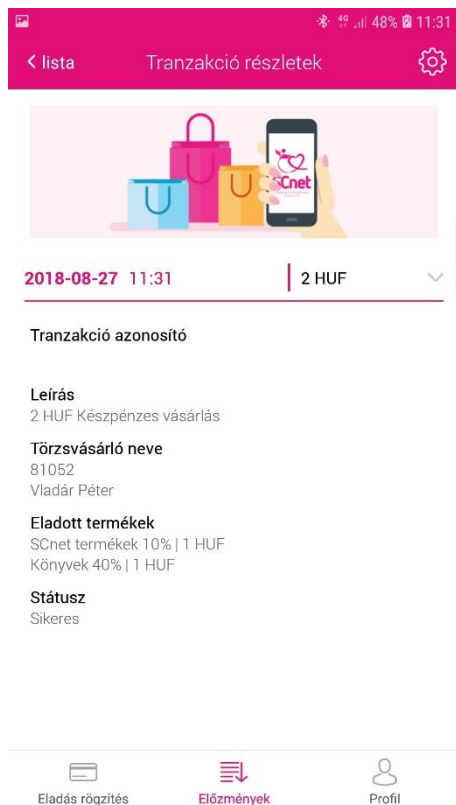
4G 48% 11:31

< lista Tranzakció részletek

SCnet

2018-08-27 11:31 2 HUF

Tranzakció azonosító

Leírás
2 HUF Készpénzes vásárlás

Törzsvásárló neve
81052
Vladár Péter

Eladott termékek
SCnet termékek 10% | 1 HUF
Könyvek 40% | 1 HUF

Státusz
Sikeres

Eladás rögzítés Előzmények Profil